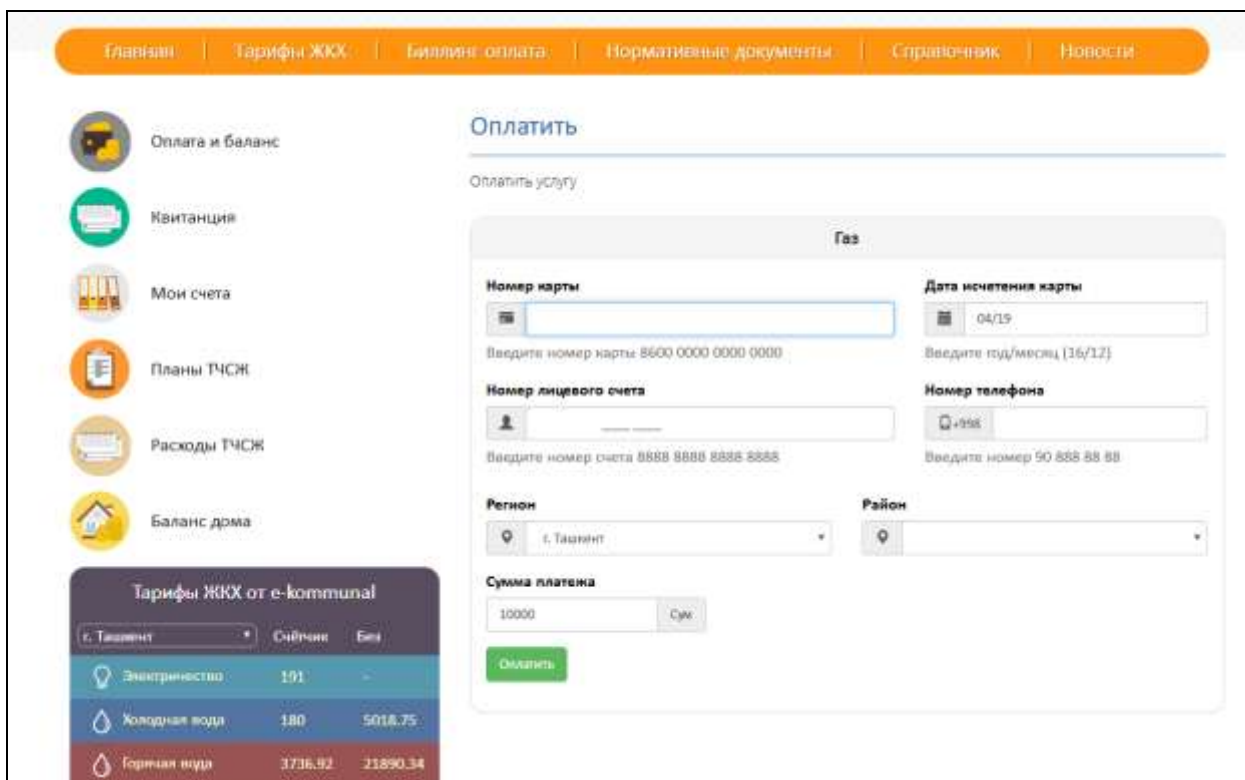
Главная | Тарифы ЖКХ | Биллинг оплата | Нормативные документы | Справочник | Новости

Оплата и баланс

Квитанция

Мои счета

Планы ТЧСЖ

Расходы ТЧСЖ

Баланс дома

Тарифы ЖКХ от e-kommunal

| г. Ташкент | Счётчик | Без |
|---|---|---|
| Электричество | 191 | - |
| Холодная вода | 180 | 5018.75 |
| Горячая вода | 3736.92 | 21890.34 |

Оплатить

Оплатить услугу

Газ

Номер карты

Введите номер карты 8600 0000 0000 0000

Дата истечения карты

04/19

Введите год/месяц (16/12)

Номер лицевого счета

Введите номер счета 8888 8888 8888 8888

Номер телефона

+998

Введите номер 90 888 88 88

Регион

г. Ташкент

Район

Сумма платежа

10000

Сум

Оплатить